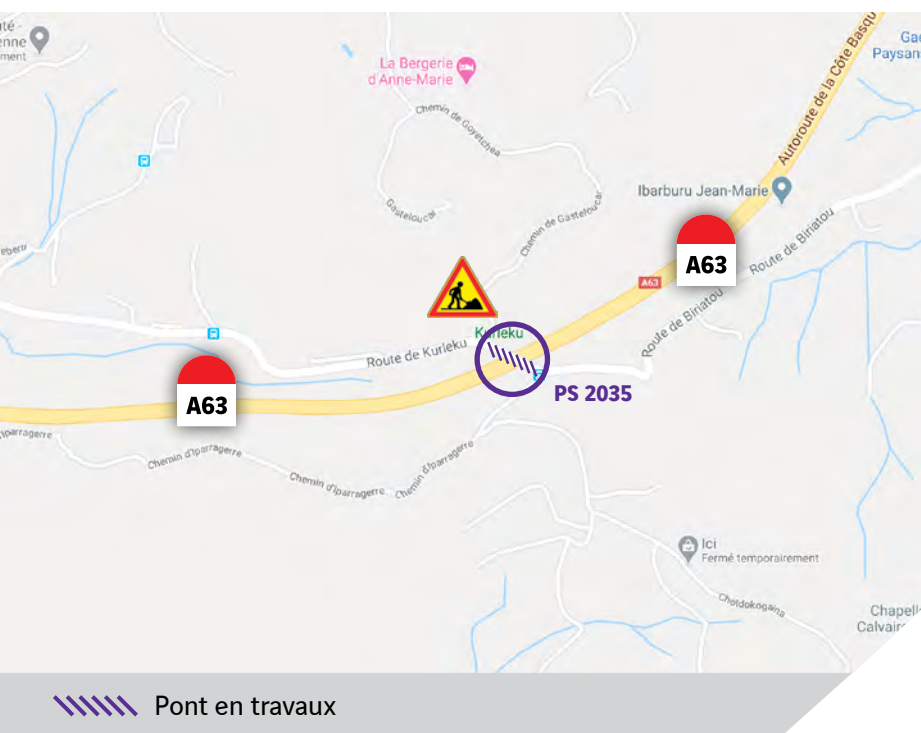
té -
enne
ement

La Bergerie
d'Anne-Marie

Chemin de Goyetchea

Gasteloucar

Chemin de Gasteloucar

Autoroute de la Côte Basque

Gae
Paysan

Ibarburu Jean-Marie

A63

Route de Biriatou

Route de Biriatou

A63

eberri

Kurleku

Route de Kurleku

A63

PS 2035

iparragerre

Chemin d'Iparragerre

Chemin d'Iparragerre

Chemin d'Iparragerre

Ici
Fermé temporairement

Choldokogaina

Chapell
Calvair

Pont en travaux